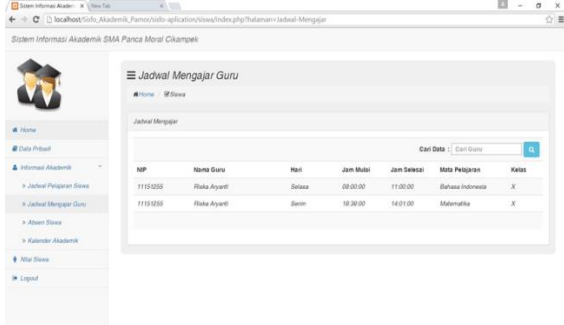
Sistem Informasi Akadem × New Tab ×

localhost/Sisfo_Akademik_Panca/sisfo-aplication/siswa/index.php?halaman=Jadwal-Mengajar

Sistem Informasi Akademik SMA Panca Moral Cikampek

Home

Data Pribadi

Informasi Akademik

» Jadwal Pelajaran Siswa

» Jadwal Mengajar Guru

» Absen Siswa

» Kalender Akademik

Nilai Siswa

Logout

≡ Jadwal Mengajar Guru

Home / Siswa

Jadwal Mengajar

Cari Data : Cari Guru

| NIP | Nama Guru | Hari | Jam Mulai | Jam Selesai | Mata Pelajaran | Kelas |
|---|---|---|---|---|---|---|
| 11151255 | Riska Aryanti | Selasa | 09:00:00 | 11:00:00 | Bahasa Indonesia | X |
| 11151255 | Riska Aryanti | Senin | 18:38:00 | 14:01:00 | Matematika | X |